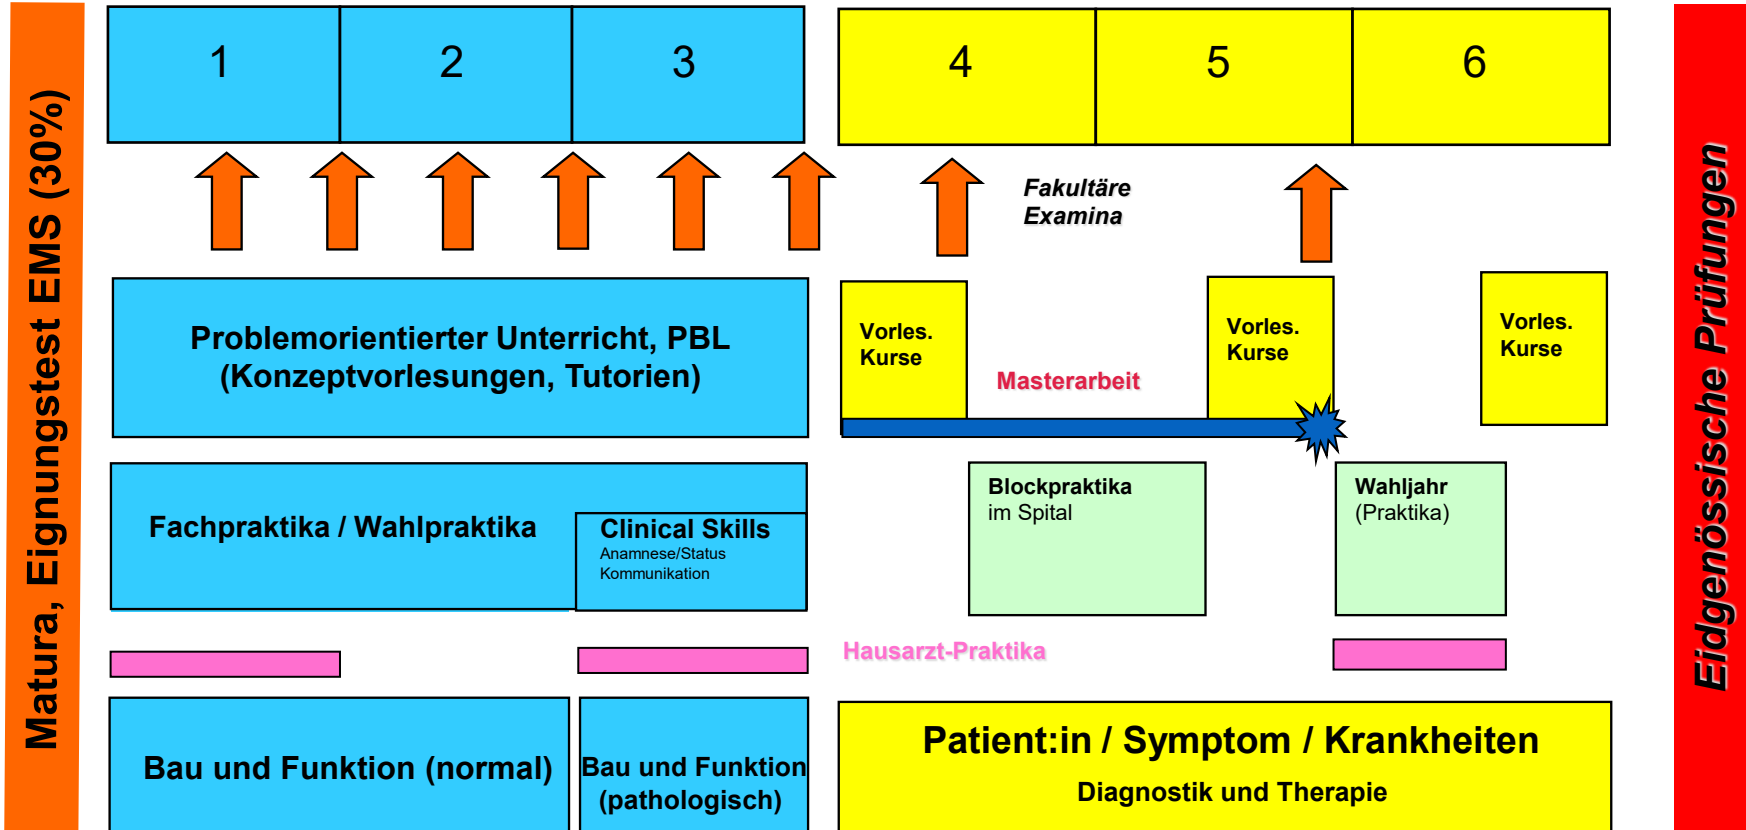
Matura, Eignungstest EMS (30%)

| 1 | 2 | 3 |
|---|---|---|

| 4 | 5 | 6 |
|---|---|---|

Fakultäre Examina

Problemorientierter Unterricht, PBL (Konzeptvorlesungen, Tutorien)

Vorles. Kurse

Masterarbeit

Vorles. Kurse

Vorles. Kurse

Fachpraktika / Wahlpraktika

Clinical Skills
Anamnese/Status
Kommunikation

Blockpraktika
im Spital

Wahljahr
(Praktika)

Hausarzt-Praktika

Bau und Funktion (normal)

Bau und Funktion (pathologisch)

Patient:in / Symptom / Krankheiten
Diagnostik und Therapie

Eidgenössische Prüfungen